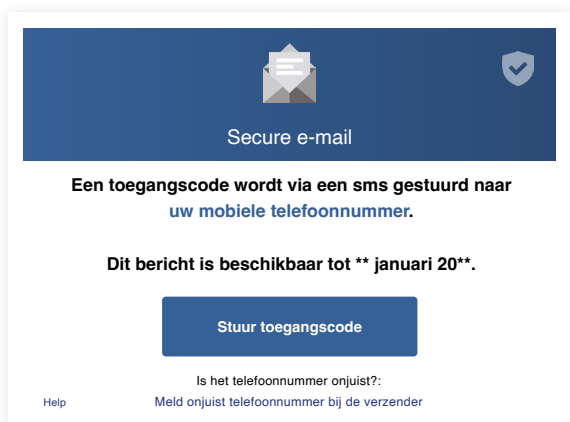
Secure e-mail

Een toegangscode wordt via een sms gestuurd naar uw mobiele telefoonnummer.

Dit bericht is beschikbaar tot ** januari 20**.

Stuur toegangscode

Is het telefoonnummer onjuist?:

Help

Meld onjuist telefoonnummer bij de verzender